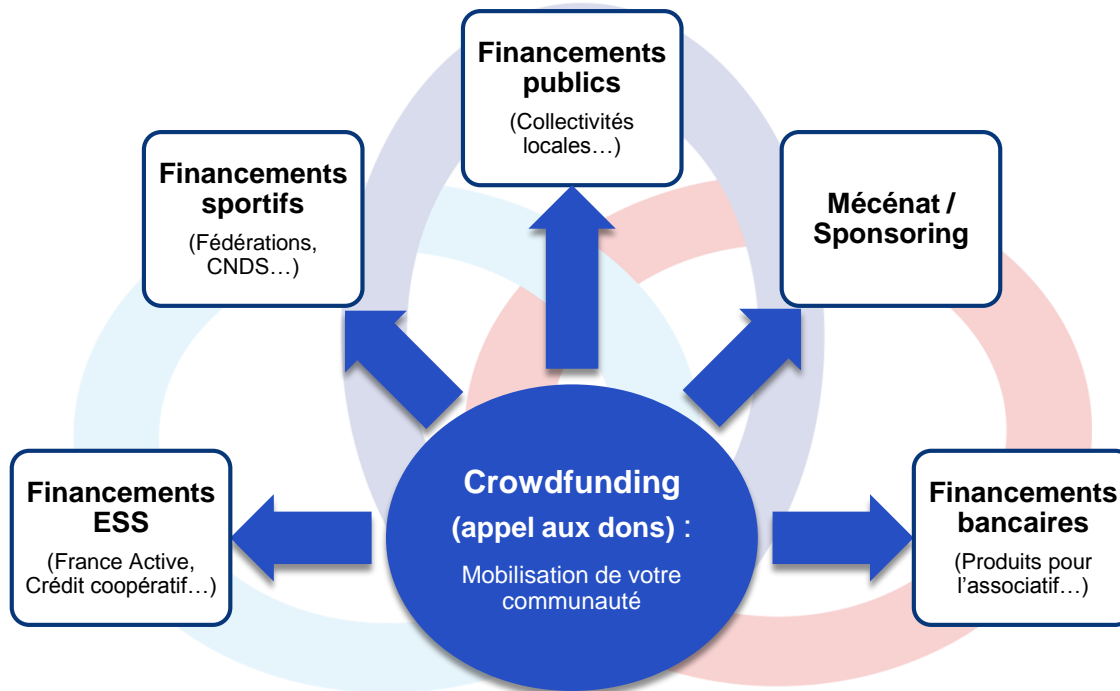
Financements publics
(Collectivités locales…)

Financements sportifs
(Fédérations, CNDS…)

Mécénat / Sponsoring

Financements ESS
(France Active, Crédit coopératif…)

Crowdfunding
(appel aux dons) :
Mobilisation de votre communauté

Financements bancaires
(Produits pour l'associatif…)